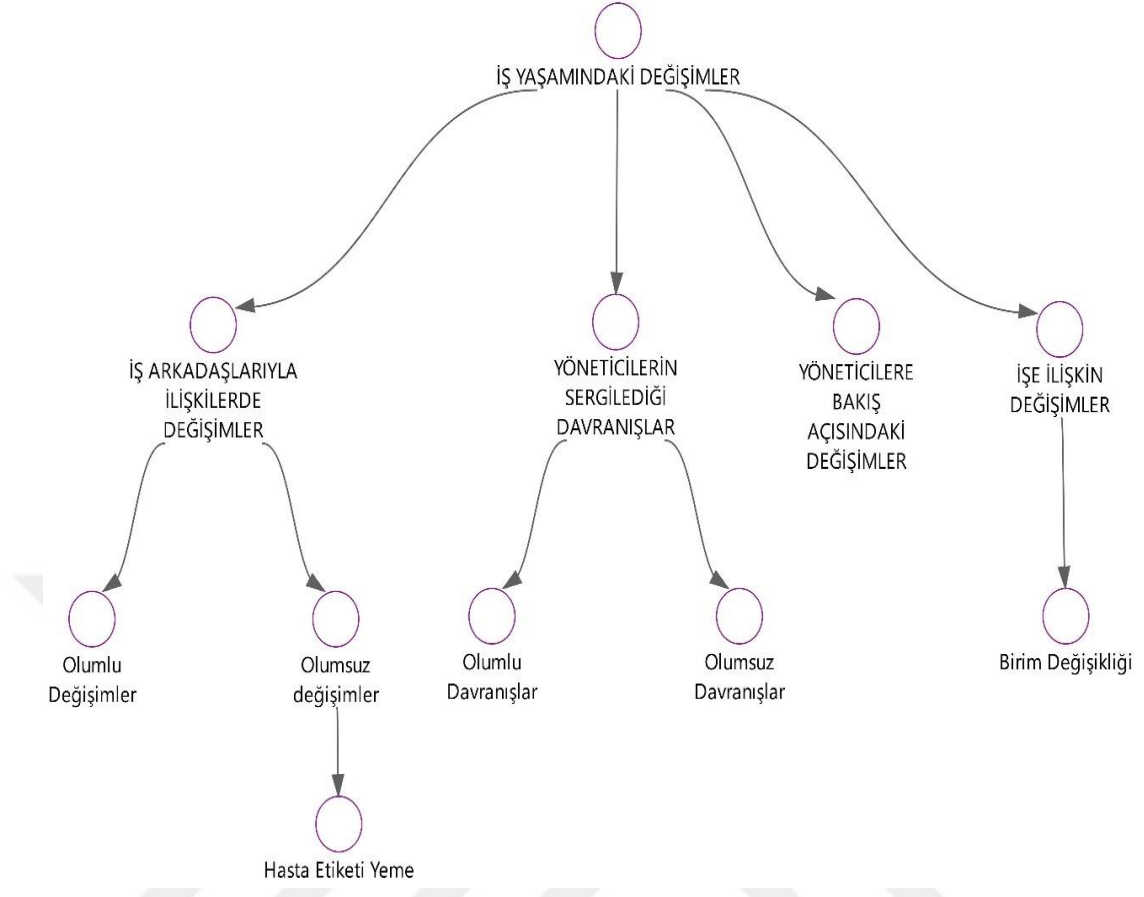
İŞ YAŞAMINDAKİ DEĞİŞİMLER

İŞ ARKADAŞLARIYLA İLİŞKİLERDE DEĞİŞİMLER

YÖNETİCİLERİN SERGİLEDİĞİ DAVRANIŞLAR

YÖNETİCİLERE BAKIŞ AÇISINDAKİ DEĞİŞİMLER

İŞE İLİŞKİN DEĞİŞİMLER

Olumlu Değişimler

Olumsuz değişimler

Hasta Etiketi Yeme

Olumlu Davranışlar

Olumsuz Davranışlar

Birim Değişikliği